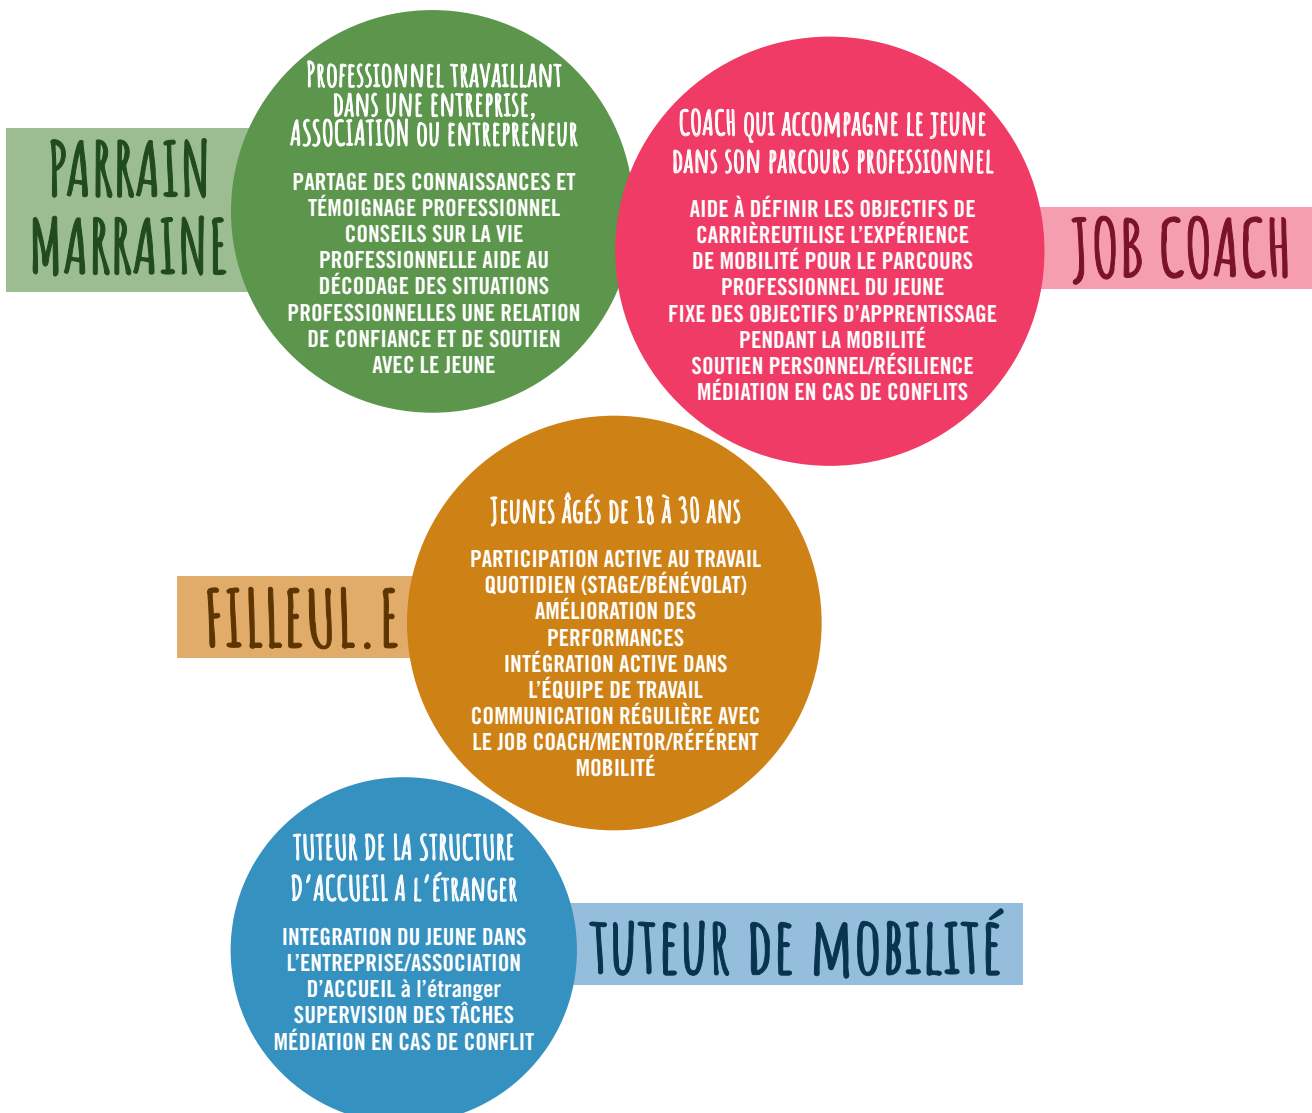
PARRAIN MARRAINE

PROFESSIONNEL TRAVAILLANT DANS UNE ENTREPRISE, ASSOCIATION OU ENTREPRENEUR

PARTAGE DES CONNAISSANCES ET TÉMOIGNAGE PROFESSIONNEL CONSEILS SUR LA VIE PROFESSIONNELLE AIDE AU DÉCODAGE DES SITUATIONS PROFESSIONNELLES UNE RELATION DE CONFIANCE ET DE SOUTIEN AVEC LE JEUNE

COACH QUI ACCOMPAGNE LE JEUNE DANS SON PARCOURS PROFESSIONNEL

AIDE À DÉFINIR LES OBJECTIFS DE CARRIÈREUTILISE L'EXPÉRIENCE DE MOBILITÉ POUR LE PARCOURS PROFESSIONNEL DU JEUNE
FIXE DES OBJECTIFS D'APPRENTISSAGE PENDANT LA MOBILITÉ
SOUTIEN PERSONNEL/RÉSILIENCE
MÉDIATION EN CAS DE CONFLITS

JOB COACH

FILLEUL.E

JEUNES ÂGÉS DE 18 À 30 ANS

PARTICIPATION ACTIVE AU TRAVAIL QUOTIDIEN (STAGE/BÉNÉVOLAT)
AMÉLIORATION DES PERFORMANCES
INTÉGRATION ACTIVE DANS L'ÉQUIPE DE TRAVAIL
COMMUNICATION RÉGULIÈRE AVEC LE JOB COACH/MENTOR/RÉFÉRENT MOBILITÉ

TUTEUR DE LA STRUCTURE D'ACCUEIL A L'ÉTRANGER

INTEGRATION DU JEUNE DANS L'ENTREPRISE/ASSOCIATION D'ACCUEIL à l'étranger
SUPERVISION DES TÂCHES
MÉDIATION EN CAS DE CONFLIT

TUTEUR DE MOBILITÉ